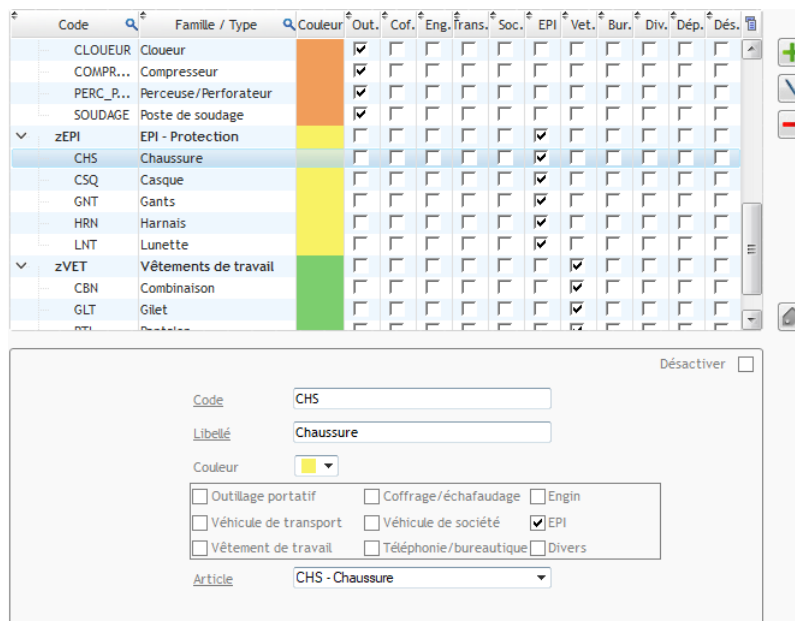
| Code | Famille / Type | Couleur | Out. | Cof. | Eng. | Trans. | Soc. | EPI | Vet. | Bur. | Div. | Dép. | Dés. |
|---|---|---|---|---|---|---|---|---|---|---|---|---|---|
| CLOUEUR | Cloueur | | ☑ | ☐ | ☐ | ☐ | ☐ | ☐ | ☐ | ☐ | ☐ | ☐ | ☐ |
| COMPR... | Compresseur | | ☑ | ☐ | ☐ | ☐ | ☐ | ☐ | ☐ | ☐ | ☐ | ☐ | ☐ |
| PERC_P... | Perceuse/Perforateur | | ☑ | ☐ | ☐ | ☐ | ☐ | ☐ | ☐ | ☐ | ☐ | ☐ | ☐ |
| SOUDAGE | Poste de soudage | | ☑ | ☐ | ☐ | ☐ | ☐ | ☐ | ☐ | ☐ | ☐ | ☐ | ☐ |
| zEPI | EPI - Protection | | ☐ | ☐ | ☐ | ☐ | ☐ | ☑ | ☐ | ☐ | ☐ | ☐ | ☐ |
| CHS | Chaussure | | ☐ | ☐ | ☐ | ☐ | ☐ | ☑ | ☐ | ☐ | ☐ | ☐ | ☐ |
| CSQ | Casque | | ☐ | ☐ | ☐ | ☐ | ☐ | ☑ | ☐ | ☐ | ☐ | ☐ | ☐ |
| GNT | Gants | | ☐ | ☐ | ☐ | ☐ | ☐ | ☑ | ☐ | ☐ | ☐ | ☐ | ☐ |
| HRN | Harnais | | ☐ | ☐ | ☐ | ☐ | ☐ | ☑ | ☐ | ☐ | ☐ | ☐ | ☐ |
| LNT | Lunette | | ☐ | ☐ | ☐ | ☐ | ☐ | ☑ | ☐ | ☐ | ☐ | ☐ | ☐ |
| zVET | Vêtements de travail | | ☐ | ☐ | ☐ | ☐ | ☐ | ☐ | ☑ | ☐ | ☐ | ☐ | ☐ |
| CBN | Combinaison | | ☐ | ☐ | ☐ | ☐ | ☐ | ☐ | ☑ | ☐ | ☐ | ☐ | ☐ |
| GLT | Gilet | | ☐ | ☐ | ☐ | ☐ | ☐ | ☐ | ☑ | ☐ | ☐ | ☐ | ☐ |

Désactiver ☐

Code CHS

Libellé Chaussure

Couleur

☐ Outillage portatif ☐ Coffrage/échafaudage ☐ Engin
☐ Véhicule de transport ☐ Véhicule de société ☑ EPI
☐ Vêtement de travail ☐ Téléphonie/bureautique ☐ Divers

Article CHS - Chaussure